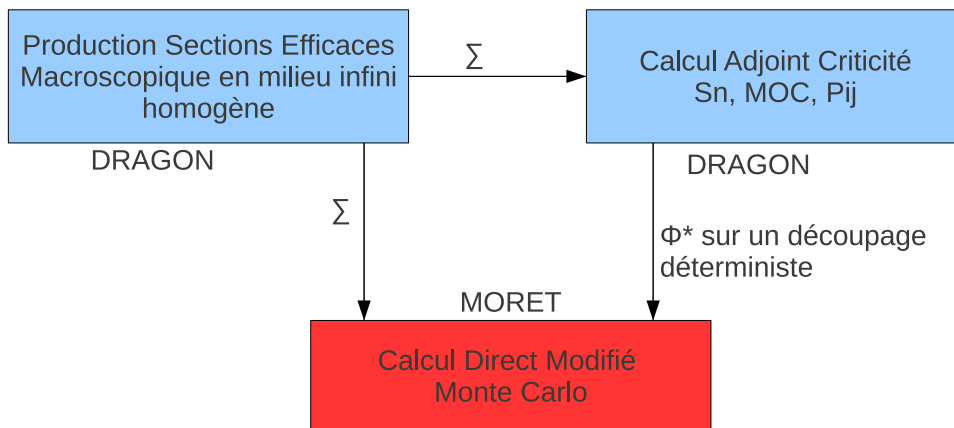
Production Sections Efficaces Macroscopique en milieu infini homogène

DRAGON

$\Sigma$

Calcul Adjoint Criticité
Sn, MOC, Pij

DRAGON

$\Sigma$

$\Phi$* sur un découpage déterministe

MORET

Calcul Direct Modifié
Monte Carlo